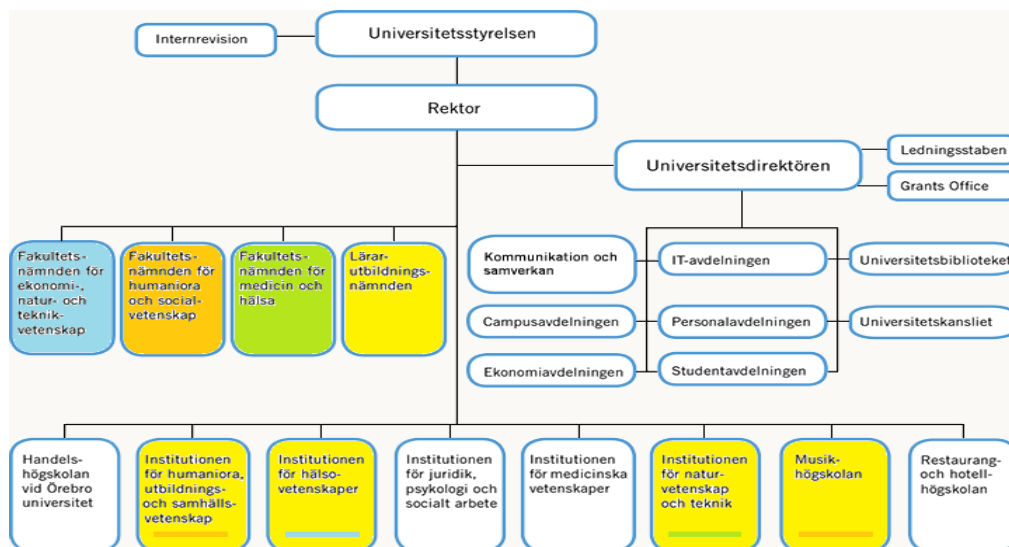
Internrevision

Universitetsstyrelsen

Rektor

Universitetsdirektören

Ledningsstaben

Grants Office

Fakultetsnämnden för ekonomi-, natur- och teknikvetenskap

Fakultetsnämnden för humaniora och socialvetenskap

Fakultetsnämnden för medicin och hälsa

Lärarutbildningsnämnden

Kommunikation och samverkan

IT-avdelningen

Universitetsbiblioteket

Campusavdelningen

Personalavdelningen

Universitetskansliet

Ekonomiavdelningen

Studentavdelningen

Handelshögskolan vid Örebro universitet

Institutionen för humaniora, utbildnings- och samhällsvetenskap

Institutionen för hälsovetenskaper

Institutionen för juridik, psykologi och socialt arbete

Institutionen för medicinska vetenskaper

Institutionen för naturvetenskap och teknik

Musikhögskolan

Restaurang- och hotellhögskolan